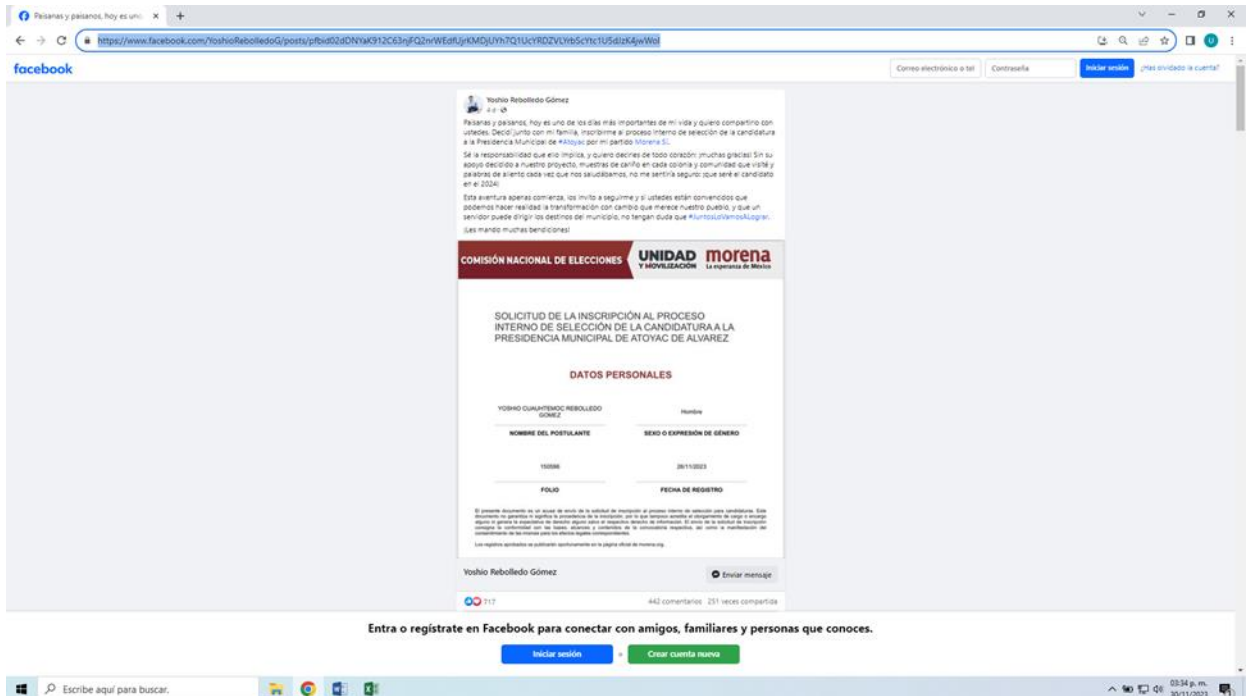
Paisanas y paisanos, hoy es uno ×

https://www.facebook.com/YoshioRebolledoG/posts/pfbid02dDNYaK912C63njFQ2nrWEdfUjrKMDjUYh7Q1UcYRDZVLYrbScYtc1U5dIzK4jwWol

facebook

Correo electrónico o tel

Contraseña

Iniciar sesión

¿Has olvidado la cuenta?

Yoshio Rebolledo Gómez

4 d

Paisanas y paisanos, hoy es uno de los días más importantes de mi vida y quiero compartirlo con ustedes. Decidí junto con mi familia, inscribirme al proceso interno de selección de la candidatura a la Presidencia Municipal de #Atoyac por mi partido Morena Sí.

Sé la responsabilidad que ello implica, y quiero decirles de todo corazón: ¡muchas gracias! Sin su apoyo decidido a nuestro proyecto, muestras de cariño en cada colonia y comunidad que visité y palabras de aliento cada vez que nos saludábamos, no me sentiría seguro: ¡que seré el candidato en el 2024!

Esta aventura apenas comienza, los invito a seguirme y si ustedes están convencidos que podemos hacer realidad la transformación con cambio que merece nuestro pueblo, y que un servidor puede dirigir los destinos del municipio, no tengan duda que #JuntosLoVamosALograr.

¡Les mando muchas bendiciones!

COMISIÓN NACIONAL DE ELECCIONES

UNIDAD Y MOVILIZACIÓN

morena La esperanza de México

SOLICITUD DE LA INSCRIPCIÓN AL PROCESO INTERNO DE SELECCIÓN DE LA CANDIDATURA A LA PRESIDENCIA MUNICIPAL DE ATOYAC DE ALVAREZ

DATOS PERSONALES

YOSHIO CUAUHTEMOC REBOLLEDO GOMEZ

NOMBRE DEL POSTULANTE

Hombre

SEXO O EXPRESIÓN DE GÉNERO

150586

FOLIO

26/11/2023

FECHA DE REGISTRO

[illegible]

Yoshio Rebolledo Gómez

Enviar mensaje

717

442 comentarios 251 veces compartida

Entra o regístrate en Facebook para conectar con amigos, familiares y personas que conoces.

Iniciar sesión

Crear cuenta nueva

Escribe aquí para buscar.

03:34 p. m.
30/11/2023